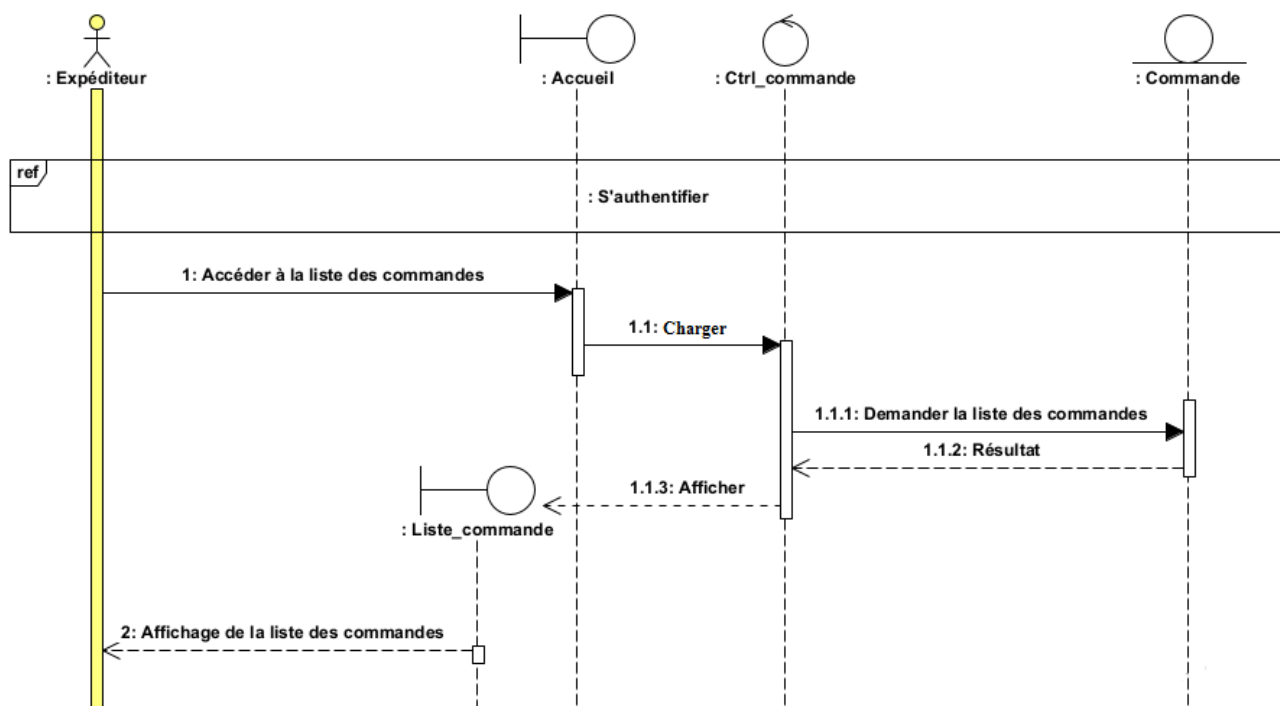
: Expéditeur

: Accueil

: Ctrl_commande

: Commande

ref

: S'authentifier

1: Accéder à la liste des commandes

1.1: Charger

1.1.1: Demander la liste des commandes

1.1.2: Résultat

1.1.3: Afficher

: Liste_commande

2: Affichage de la liste des commandes